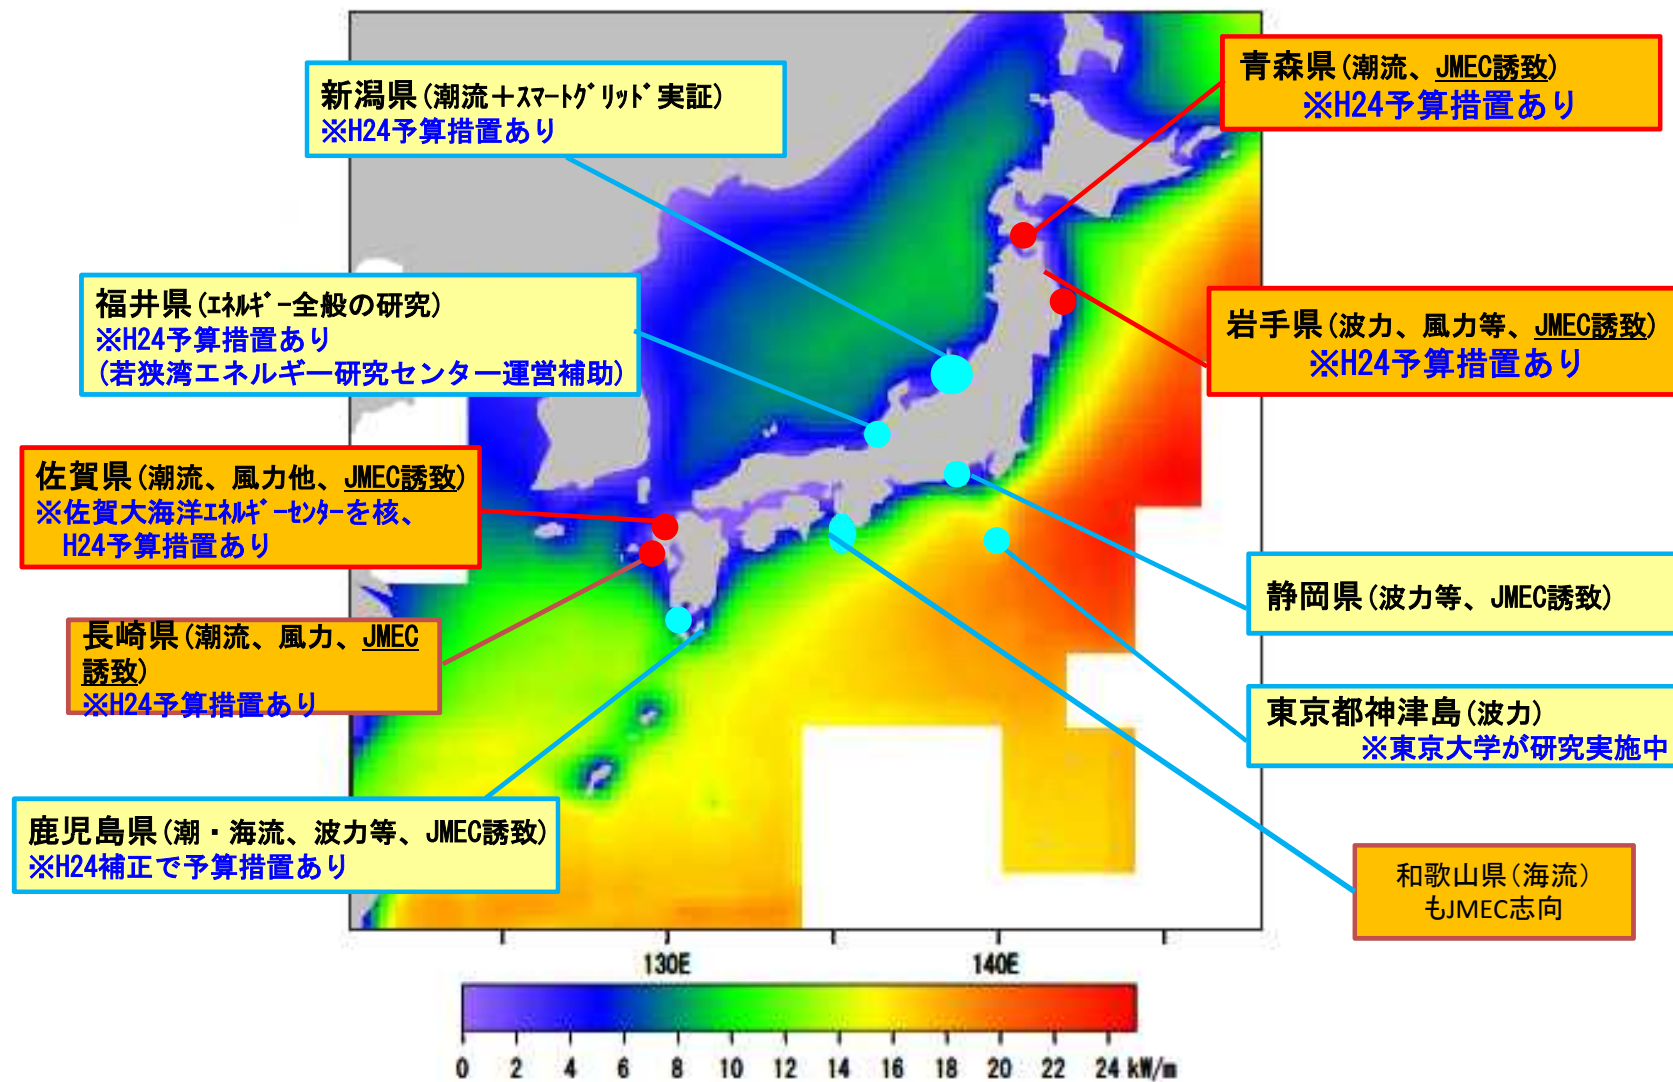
新潟県(潮流+ｽﾏｰﾄｸﾞﾘｯﾄﾞ実証)
※H24予算措置あり

青森県(潮流、JMEC誘致)
※H24予算措置あり

福井県(ｴﾈﾙｷﾞｰ全般の研究)
※H24予算措置あり
(若狭湾エネルギー研究センター運営補助)

岩手県(波力、風力等、JMEC誘致)
※H24予算措置あり

佐賀県(潮流、風力他、JMEC誘致)
※佐賀大海洋ｴﾈﾙｷﾞｰｾﾝﾀｰを核、H24予算措置あり

長崎県(潮流、風力、JMEC誘致)
※H24予算措置あり

静岡県(波力等、JMEC誘致)

東京都神津島(波力)
※東京大学が研究実施中

鹿児島県(潮・海流、波力等、JMEC誘致)
※H24補正で予算措置あり

和歌山県(海流)
もJMEC志向

130E

140E

0 2 4 6 8 10 12 14 16 18 20 22 24 kW/m